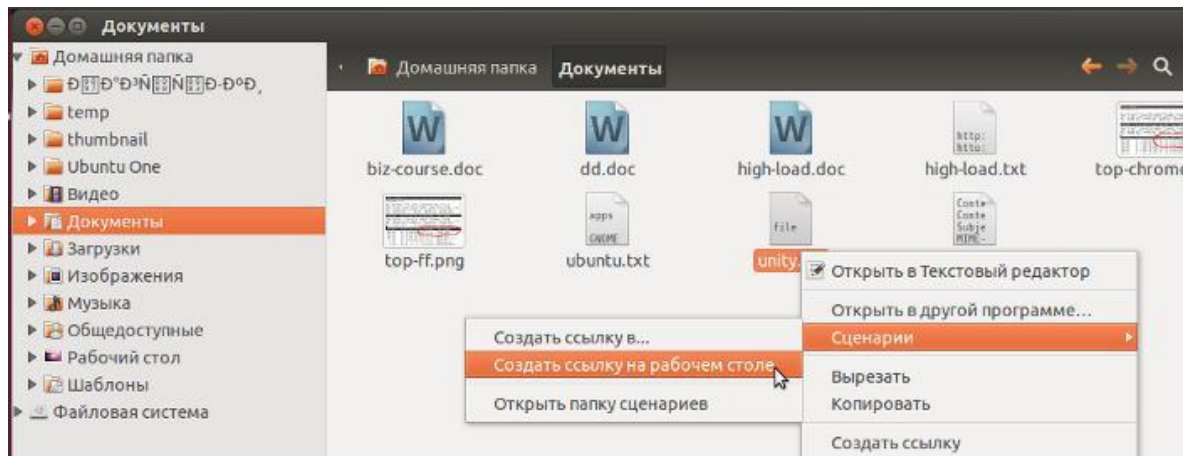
Документы

Домашняя папка
ÐÐ°Ð¹Ñ€Ñ€Ð·Ð°Ð¸
temp
thumbnail
Ubuntu One
Видео
Документы
Загрузки
Изображения
Музыка
Общедоступные
Рабочий стол
Шаблоны
Файловая система

Домашняя папка Документы

biz-course.doc
dd.doc
high-load.doc
high-load.txt
top-chrome
top-ff.png
ubuntu.txt
unity.

Открыть в Текстовый редактор
Открыть в другой программе…
Сценарии
Вырезать
Копировать
Создать ссылку

Создать ссылку в…
Создать ссылку на рабочем столе
Открыть папку сценариев